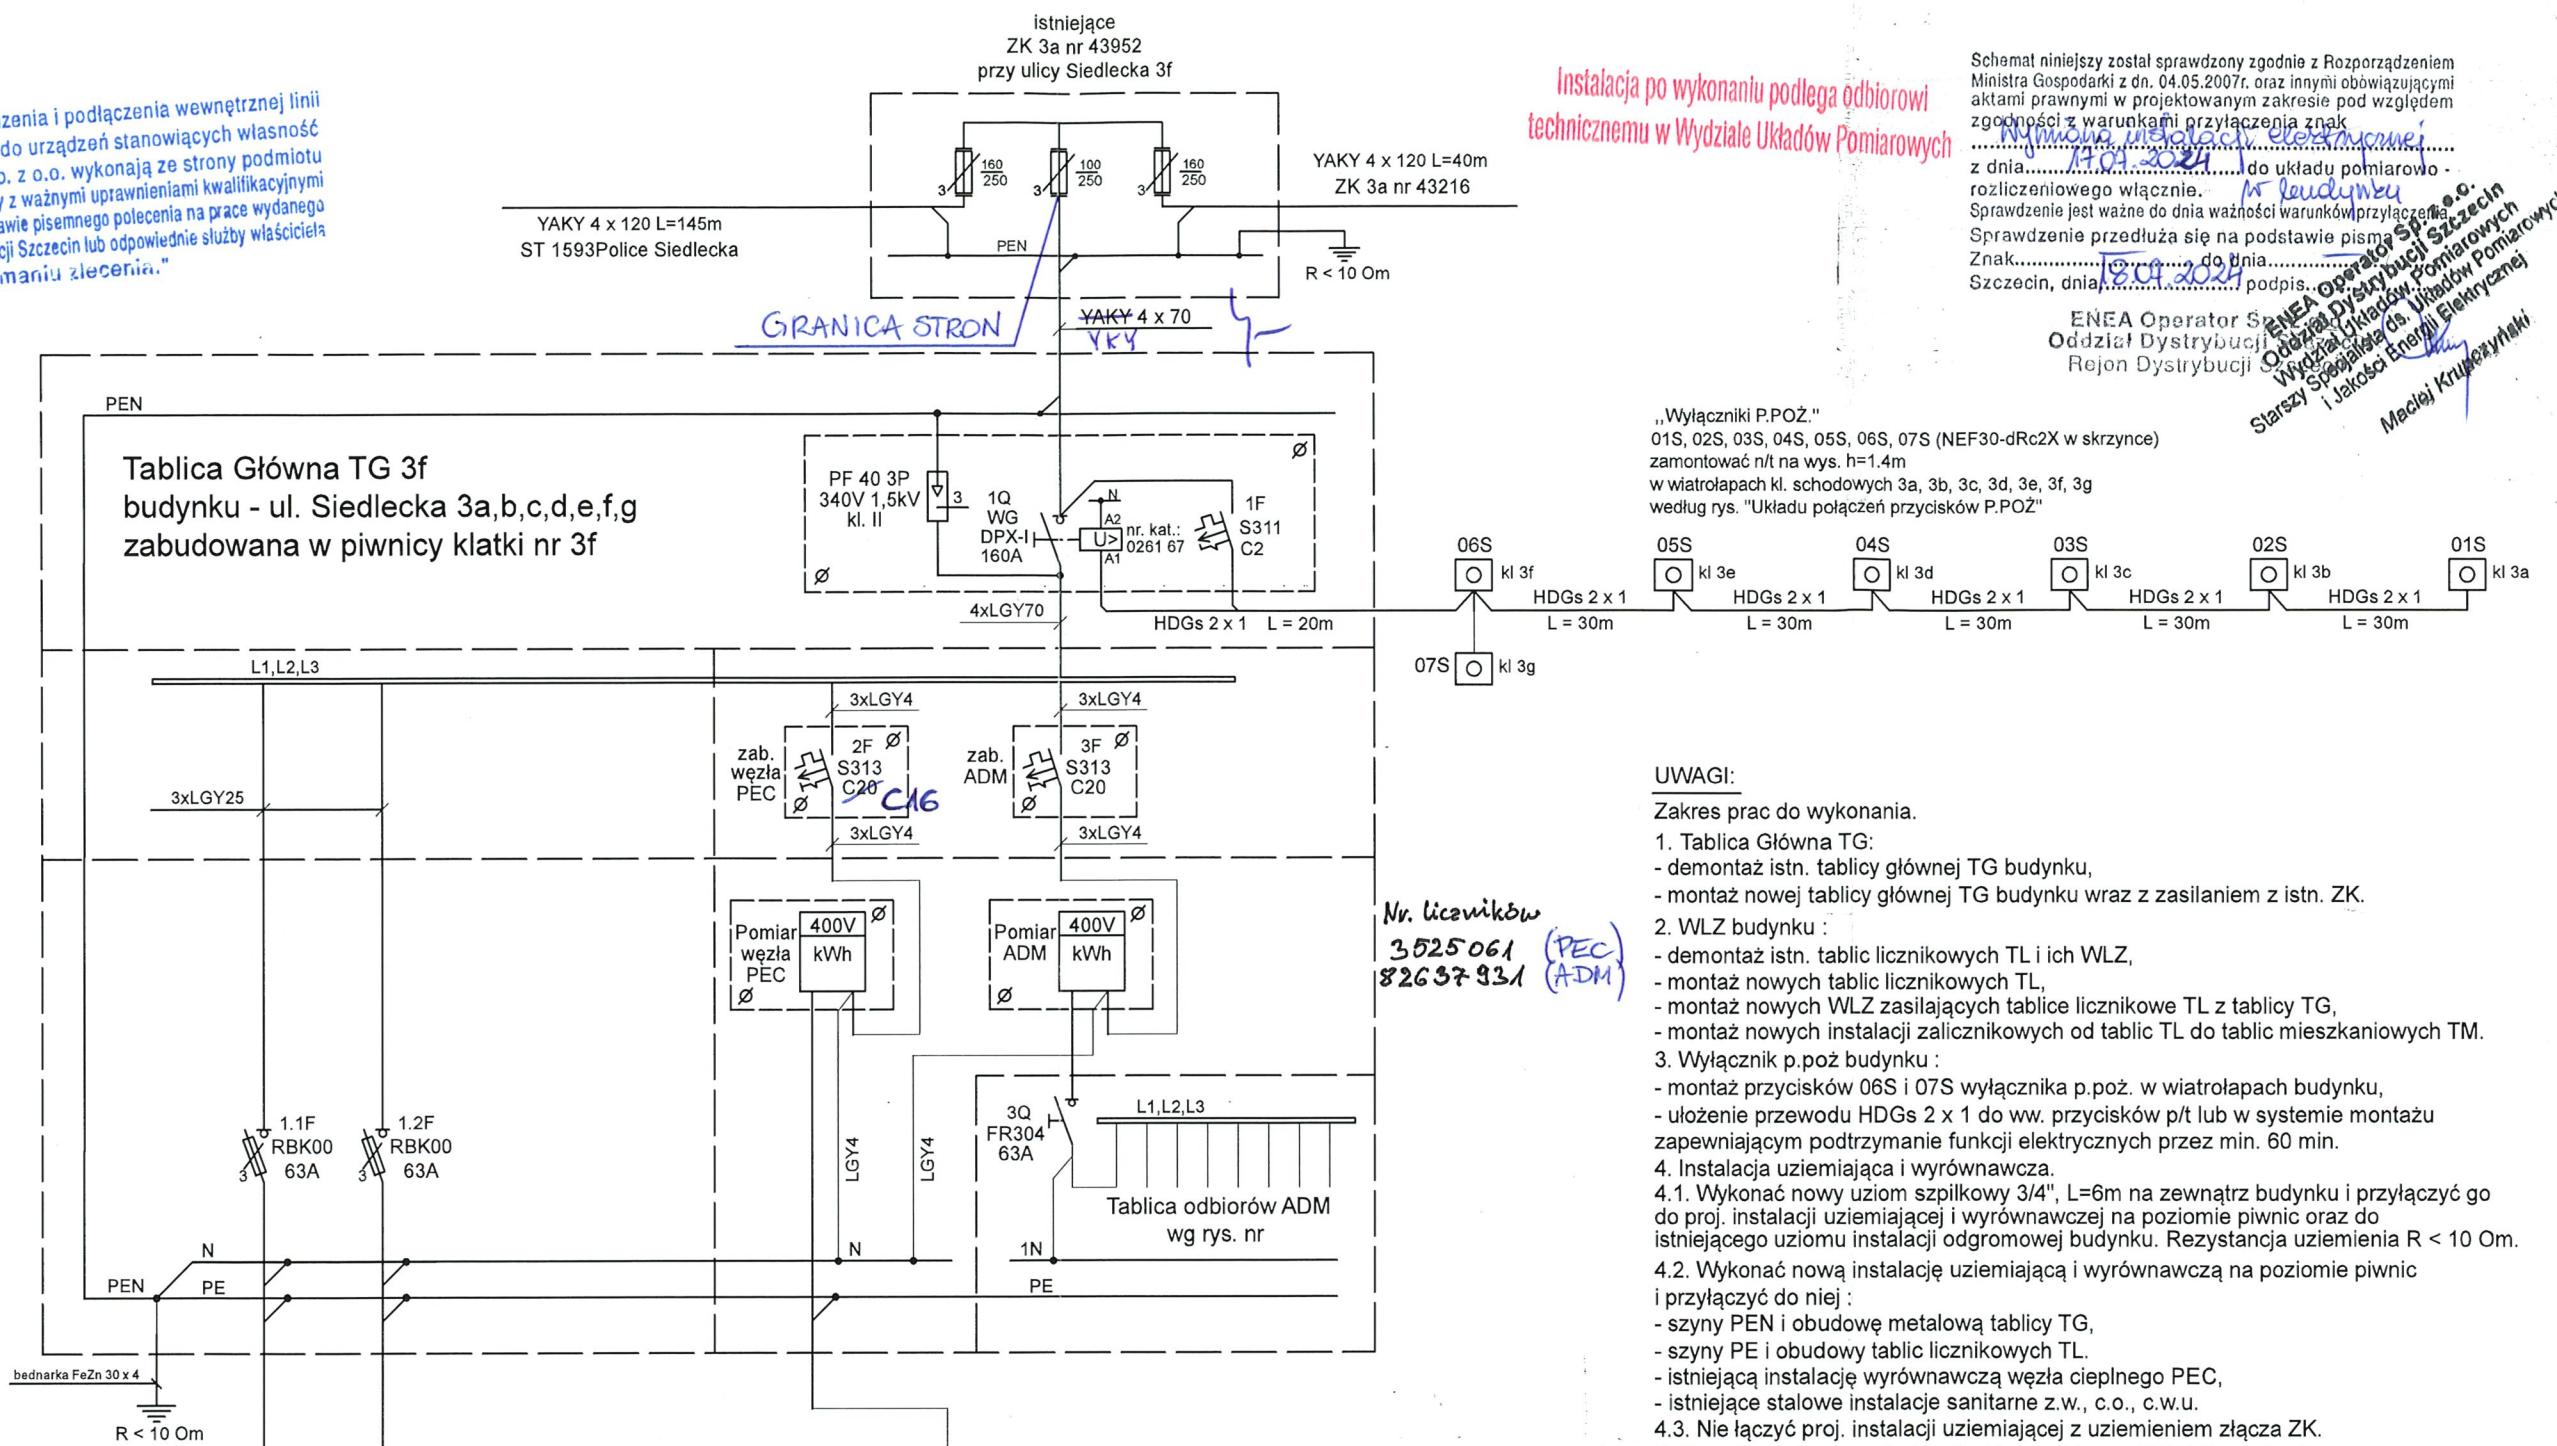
zenia i podłączenia wewnętrznej linii
do urządzeń stanowiących własność
o. z o.o. wykonają ze strony podmiotu
y z ważnymi uprawnieniami kwalifikacyjnymi
awie pisemnego polecenia na prace wydanego
cji Szczecin lub odpowiednie służby właściciela
maniu zlecenia."

istniejące
ZK 3a nr 43952
przy ulicy Siedlecka 3f

$\frac{160}{250}$ $\frac{100}{250}$ $\frac{160}{250}$

YAKY 4 x 120 L=40m
ZK 3a nr 43216

YAKY 4 x 120 L=145m
ST 1593Police Siedlecka

PEN

R < 10 Om

GRANICA STRON

YAKY 4 x 70
YKY

Instalacja po wykonaniu podlega odbiorowi technicznemu w Wydziale Układów Pomiarowych

Schemat niniejszy został sprawdzony zgodnie z Rozporządzeniem Ministra Gospodarki z dn. 04.05.2007r. oraz innymi obowiązującymi aktami prawnymi w projektowanym zakresie pod względem zgodności z warunkami przyłączenia znak Wymiana instalacji elektrycznej
z dnia 17.04.2024 do układu pomiarowo - rozliczeniowego włącznie. M. Leudynka
Sprawdzenie jest ważne do dnia ważności warunków przyłączenia.
Sprawdzenie przedłuża się na podstawie pisma
Znak.................. do dnia..................
Szczecin, dnia 18.04.2024 podpis.

ENEA Operator Sp. z o.o.
Oddział Dystrybucji Szczecin
Rejon Dystrybucji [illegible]

ENEA Operator Sp. z o.o.
Oddział Dystrybucji Szczecin
Wydział Układów Pomiarowych
Starszy Specjalista ds. Układów Pomiarowych i Jakości Energii Elektrycznej
Maciej Krupczyński

PEN

Tablica Główna TG 3f
budynku - ul. Siedlecka 3a,b,c,d,e,f,g
zabudowana w piwnicy klatki nr 3f

PF 40 3P
340V 1,5kV
kl. II

1Q
WG
DPX-I
160A

N
A2
U>
A1
nr. kat.:
0261 67

1F
S311
C2

4xLGY70

HDGs 2 x 1 L = 20m

,,Wyłączniki P.POŻ."
01S, 02S, 03S, 04S, 05S, 06S, 07S (NEF30-dRc2X w skrzynce)
zamontować n/t na wys. h=1.4m
w wiatrołapach kl. schodowych 3a, 3b, 3c, 3d, 3e, 3f, 3g
według rys. "Układu połączeń przycisków P.POŻ"

06S kl 3f
05S kl 3e
04S kl 3d
03S kl 3c
02S kl 3b
01S kl 3a
07S kl 3g

HDGs 2 x 1 L = 30m
HDGs 2 x 1 L = 30m
HDGs 2 x 1 L = 30m
HDGs 2 x 1 L = 30m
HDGs 2 x 1 L = 30m

L1,L2,L3

3xLGY4
3xLGY4

zab. węzła PEC
2F
S313
C20 C16

zab. ADM
3F
S313
C20

3xLGY25

3xLGY4
3xLGY4

Pomiar węzła PEC
400V
kWh

Pomiar ADM
400V
kWh

Nr. liczników
3525061 (PEC)
82637931 (ADM)

UWAGI:
Zakres prac do wykonania.
1. Tablica Główna TG:
- demontaż istn. tablicy głównej TG budynku,
- montaż nowej tablicy głównej TG budynku wraz z zasilaniem z istn. ZK.
2. WLZ budynku :
- demontaż istn. tablic licznikowych TL i ich WLZ,
- montaż nowych tablic licznikowych TL,
- montaż nowych WLZ zasilających tablice licznikowe TL z tablicy TG,
- montaż nowych instalacji zalicznikowych od tablic TL do tablic mieszkaniowych TM.
3. Wyłącznik p.poż budynku :
- montaż przycisków 06S i 07S wyłącznika p.poż. w wiatrołapach budynku,
- ułożenie przewodu HDGs 2 x 1 do ww. przycisków p/t lub w systemie montażu zapewniającym podtrzymanie funkcji elektrycznych przez min. 60 min.
4. Instalacja uziemiająca i wyrównawcza.
4.1. Wykonać nowy uziom szpilkowy 3/4", L=6m na zewnątrz budynku i przyłączyć go do proj. instalacji uziemiającej i wyrównawczej na poziomie piwnic oraz do istniejącego uziomu instalacji odgromowej budynku. Rezystancja uziemienia R < 10 Om.
4.2. Wykonać nową instalację uziemiającą i wyrównawczą na poziomie piwnic i przyłączyć do niej :
- szyny PEN i obudowę metalową tablicy TG,
- szyny PE i obudowy tablic licznikowych TL.
- istniejącą instalację wyrównawczą węzła cieplnego PEC,
- istniejące stalowe instalacje sanitarne z.w., c.o., c.w.u.
4.3. Nie łączyć proj. instalacji uziemiającej z uziemieniem złącza ZK.

1.1F
RBK00
63A

1.2F
RBK00
63A

LGY4
LGY4

3Q
FR304
63A

L1,L2,L3

Tablica odbiorów ADM
wg rys. nr

N
N
1N
PEN
PE
PE

bednarka FeZn 30 x 4
R < 10 Om